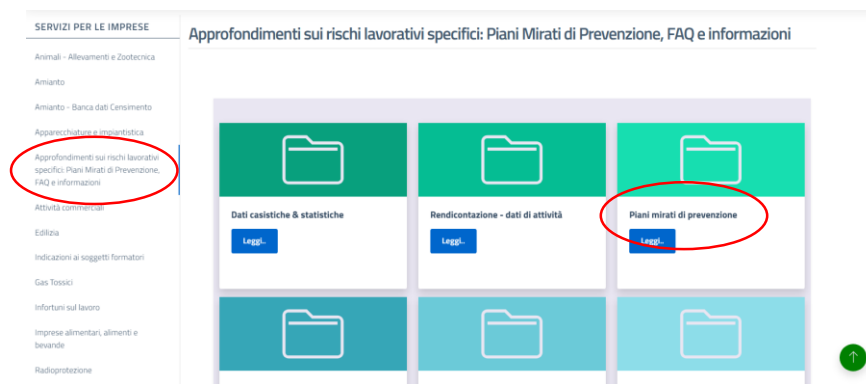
SERVIZI PER LE IMPRESE

Animali - Allevamenti e Zootecnica

Amianto

Amianto - Banca dati Censimento

Apparecchiature e impiantistica

Approfondimenti sui rischi lavorativi specifici: Piani Mirati di Prevenzione, FAQ e informazioni

Attività commerciali

Edilizia

Indicazioni ai soggetti formatori

Gas Tossici

Infortuni sul lavoro

Imprese alimentari, alimenti e bevande

Radioprotezione

Approfondimenti sui rischi lavorativi specifici: Piani Mirati di Prevenzione, FAQ e informazioni

Dati casistiche & statistiche

Leggi..

Rendicontazione - dati di attività

Leggi..

Piani mirati di prevenzione

Leggi..